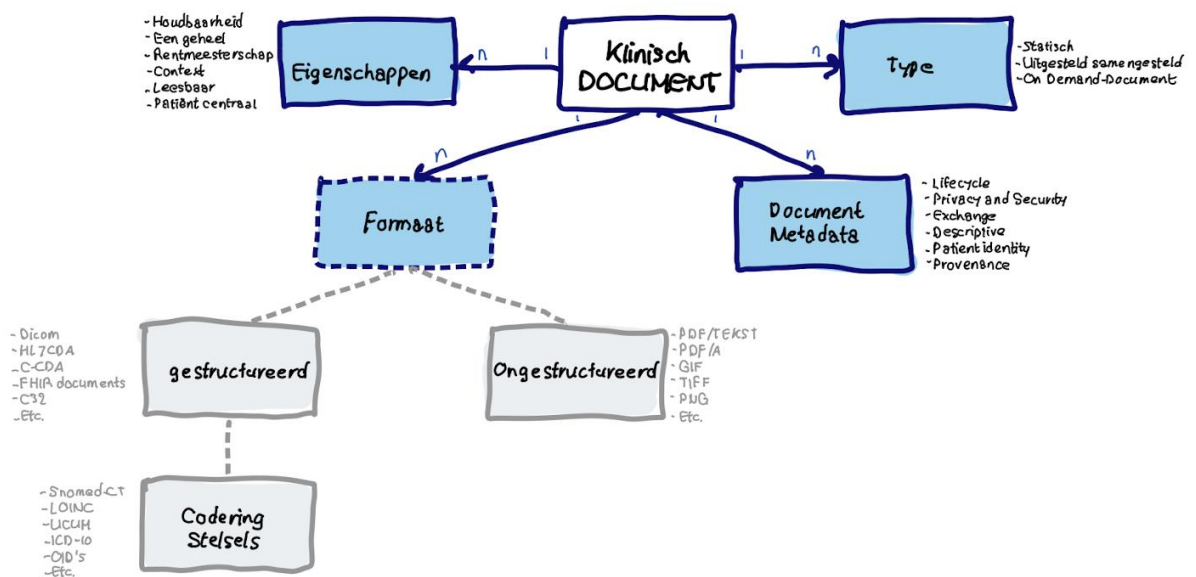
- Houdbaarheid
- Een geheel
- Rentmeesterschap
- Context
- Leesbaar
- Patient centraal

Eigenschappen

n

1

Klinisch DOCUMENT

1

n

Type

- Statisch
- Uitgesteld samengesteld
- On Demand-Document

1

1

n

n

Formaat

Document Metadata

- Lifecycle
- Privacy and Security
- Exchange
- Descriptive
- Patient identity
- Provenance

- Dicom
- HL7CDA
- C-CDA
- FHIR documents
- C32
- Etc.

gestructureerd

Ongestructureerd

- PDF/TEKST
- PDF/A
- GIF
- TIFF
- PNG
- Etc.

- Snomed-CT
- LOINC
- UCUM
- ICD-10
- OID's
- Etc.

Codering Stelsels